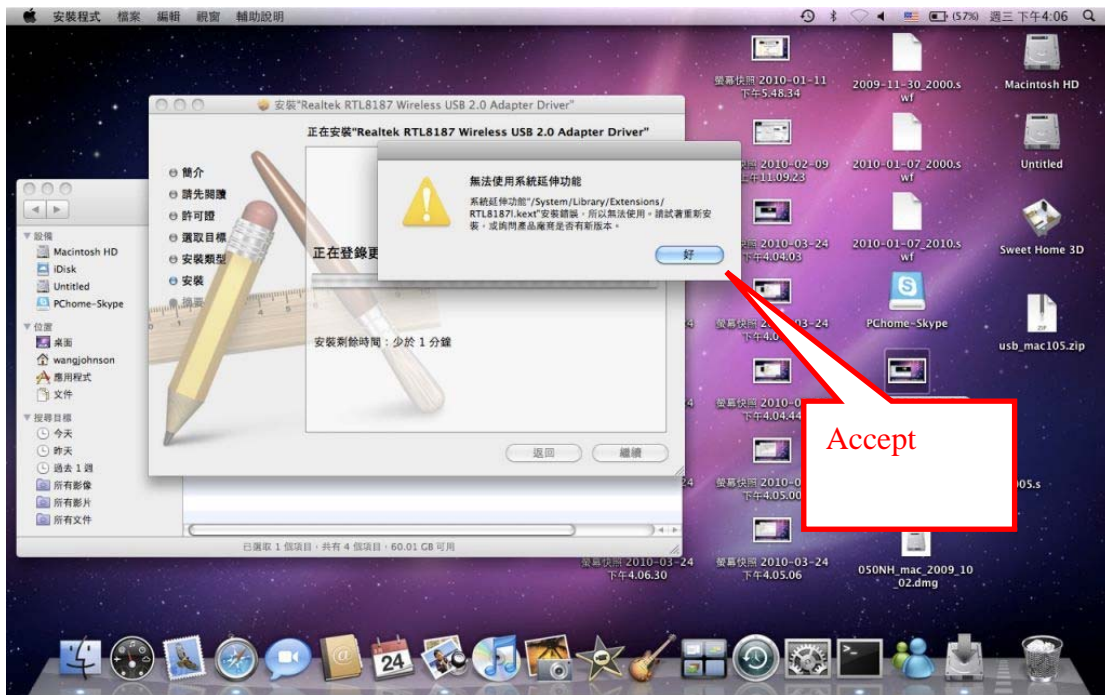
安裝程式 檔案 編輯 視窗 輔助說明

(57%) 週三 下午4:06

安裝"Realtek RTL8187 Wireless USB 2.0 Adapter Driver"

正在安裝"Realtek RTL8187 Wireless USB 2.0 Adapter Driver"

簡介
請先閱讀
許可證
選取目標
安裝類型
安裝
摘要

正在登錄更

安裝剩餘時間：少於 1 分鐘

返回
繼續

無法使用系統延伸功能

系統延伸功能"/System/Library/Extensions/RTL8187l.kext"安裝錯誤，所以無法使用。請試著重新安裝，或詢問產品廠商是否有新版本。

好

Accept

裝置
Macintosh HD
iDisk
Untitled
PChome-Skype
位置
桌面
wangjohnson
應用程式
文件
搜尋目標
今天
昨天
過去 1 週
所有影像
所有影片
所有文件

已選取 1 個項目，共有 4 個項目，60.01 GB 可用

螢幕快照 2010-01-11 下午5.48.34
2009-11-30_2000.swf
Macintosh HD
螢幕快照 2010-02-09 上午11.09.23
2010-01-07_2000.swf
Untitled
螢幕快照 2010-03-24 下午4.04.03
2010-01-07_2010.swf
Sweet Home 3D
螢幕快照 2010-03-24 下午4.0
PChome-Skype
usb_mac105.zip
螢幕快照 2010-0 下午4.04.44
螢幕快照 2010-03-24 下午4.05.00
螢幕快照 2010-03-24 下午4.06.30
螢幕快照 2010-03-24 下午4.05.06
050NH_mac_2009_10_02.dmg
005.s

24